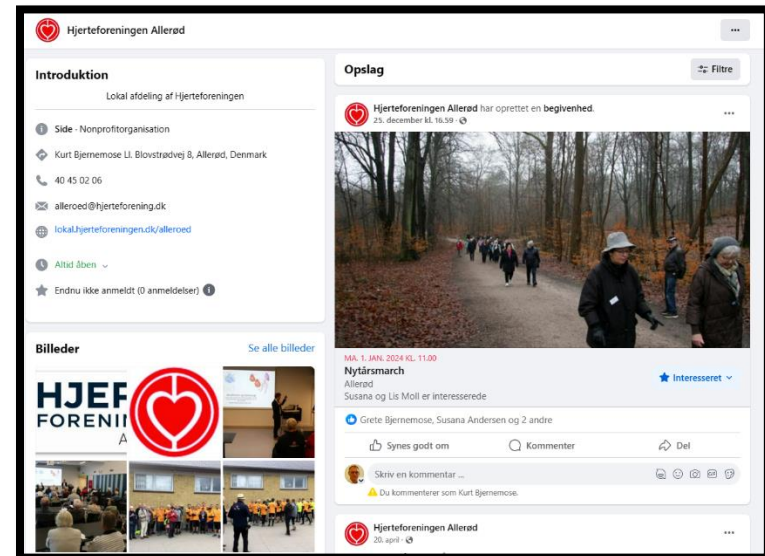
Hjerteforeningen Allerød

...

Introduktion

Lokal afdeling af Hjerteforeningen

Side · Nonprofitorganisation

Kurt Bjernemose Ll. Blovstrødvej 8, Allerød, Denmark

40 45 02 06

alleroed@hjerteforening.dk

lokal.hjerteforeningen.dk/alleroed

Altid åben

Endnu ikke anmeldt (0 anmeldelser)

Billeder

Se alle billeder

HJEF
FORENIN
A

Opslag

Filtre

Hjerteforeningen Allerød har oprettet en begivenhed.
25. december kl. 16.59 ·

...

MA. 1. JAN. 2024 KL. 11.00
Nytårsmarch
Allerød
Susana og Lis Moll er interesserede

Interesseret

Grete Bjernemose, Susana Andersen og 2 andre

Synes godt om

Kommenter

Del

Skriv en kommentar ...

Du kommenterer som Kurt Bjernemose.

Hjerteforeningen Allerød
20. april ·

...